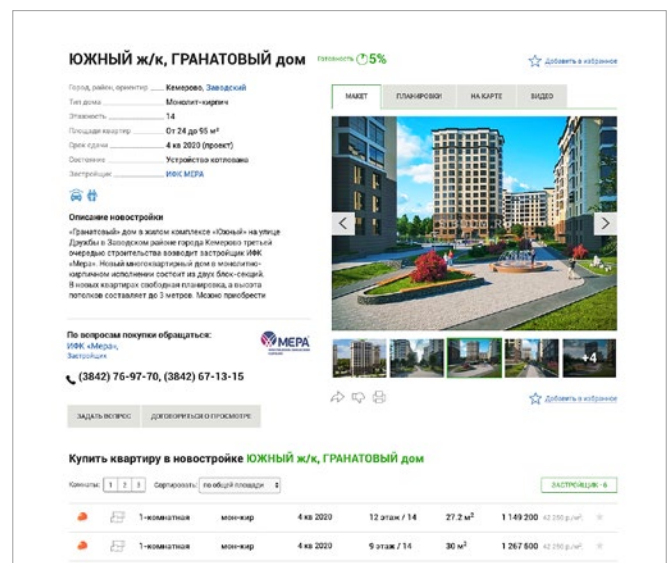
ЮЖНЫЙ ж/к, ГРАНАТОВЫЙ дом Готовность 5%

Добавить в избранное

Город, район, ориентир Кемерово, Заводский
Тип дома Монолит-кирпич
Этажность 14
Площади квартир От 24 до 95 м²
Срок сдачи 4 кв 2020 (проект)
Состояние Устройство котлована
Застройщик ИФК МЕРА

Описание новостройки

«Гранатовый» дом в жилом комплексе «Южный» на улице Дружбы в Заводском районе города Кемерово третьей очередью строительства возводит застройщик ИФК «Мера». Новый многоквартирный дом в монолитно-кирпичном исполнении состоит из двух блок-секций. В новых квартирах свободная планировка, а высота потолков составляет до 3 метров. Можно приобрести

По вопросам покупки обращаться:
ИФК «Мера»,
Застройщик

МЕРА

(3842) 76-97-70, (3842) 67-13-15

ЗАДАТЬ ВОПРОС ДОГОВОРИТЬСЯ О ПРОСМОТРЕ

МАКЕТ ПЛАНИРОВКИ НА КАРТЕ ВИДЕО

+4

Добавить в избранное

Купить квартиру в новостройке ЮЖНЫЙ ж/к, ГРАНАТОВЫЙ дом

Комнаты: 1 2 3 Сортировать: по общей площади

ЗАСТРОЙЩИК · 6

| | | 1-комнатная | мон-кир | 4 кв 2020 | 12 этаж / 14 | 27.2 м² | 1 149 200 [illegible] |
|---|---|---|---|---|---|---|---|
| | | 1-комнатная | мон-кир | 4 кв 2020 | 9 этаж / 14 | 30 м² | 1 267 500 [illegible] |